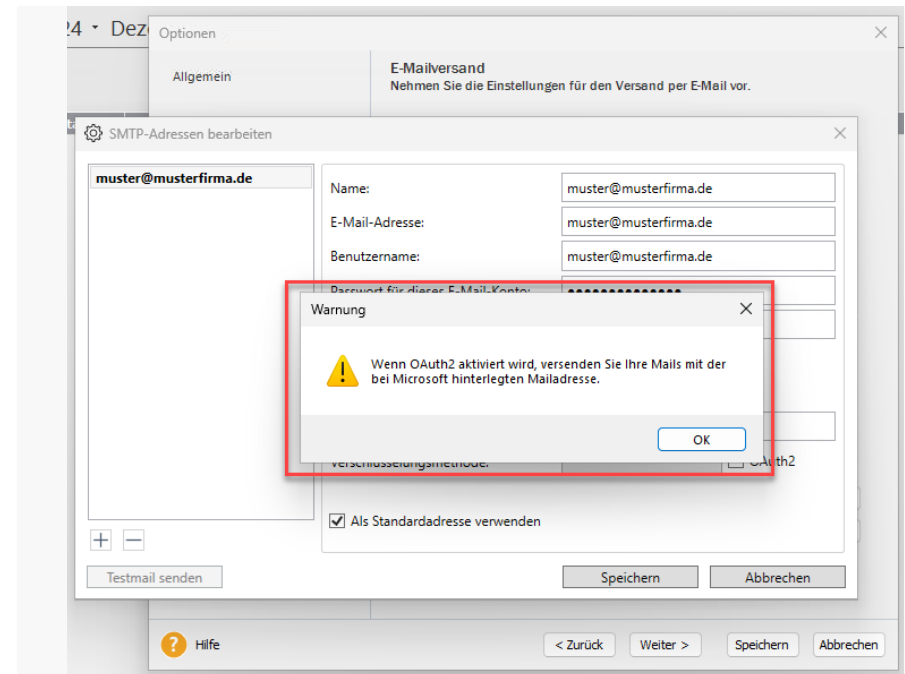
24 • Dez

Optionen

Allgemein

E-Mailversand
Nehmen Sie die Einstellungen für den Versand per E-Mail vor.

SMTP-Adressen bearbeiten

muster@musterfirma.de

Name: muster@musterfirma.de
E-Mail-Adresse: muster@musterfirma.de
Benutzername: muster@musterfirma.de
Passwort für dieses E-Mail-Konto: ••••••••••••••

Warnung

Wenn OAuth2 aktiviert wird, versenden Sie Ihre Mails mit der bei Microsoft hinterlegten Mailadresse.

OK

Verschlüsselungsmethode:

OAuth2

Als Standardadresse verwenden

+ —

Testmail senden

Speichern Abbrechen

Hilfe

< Zurück Weiter > Speichern Abbrechen